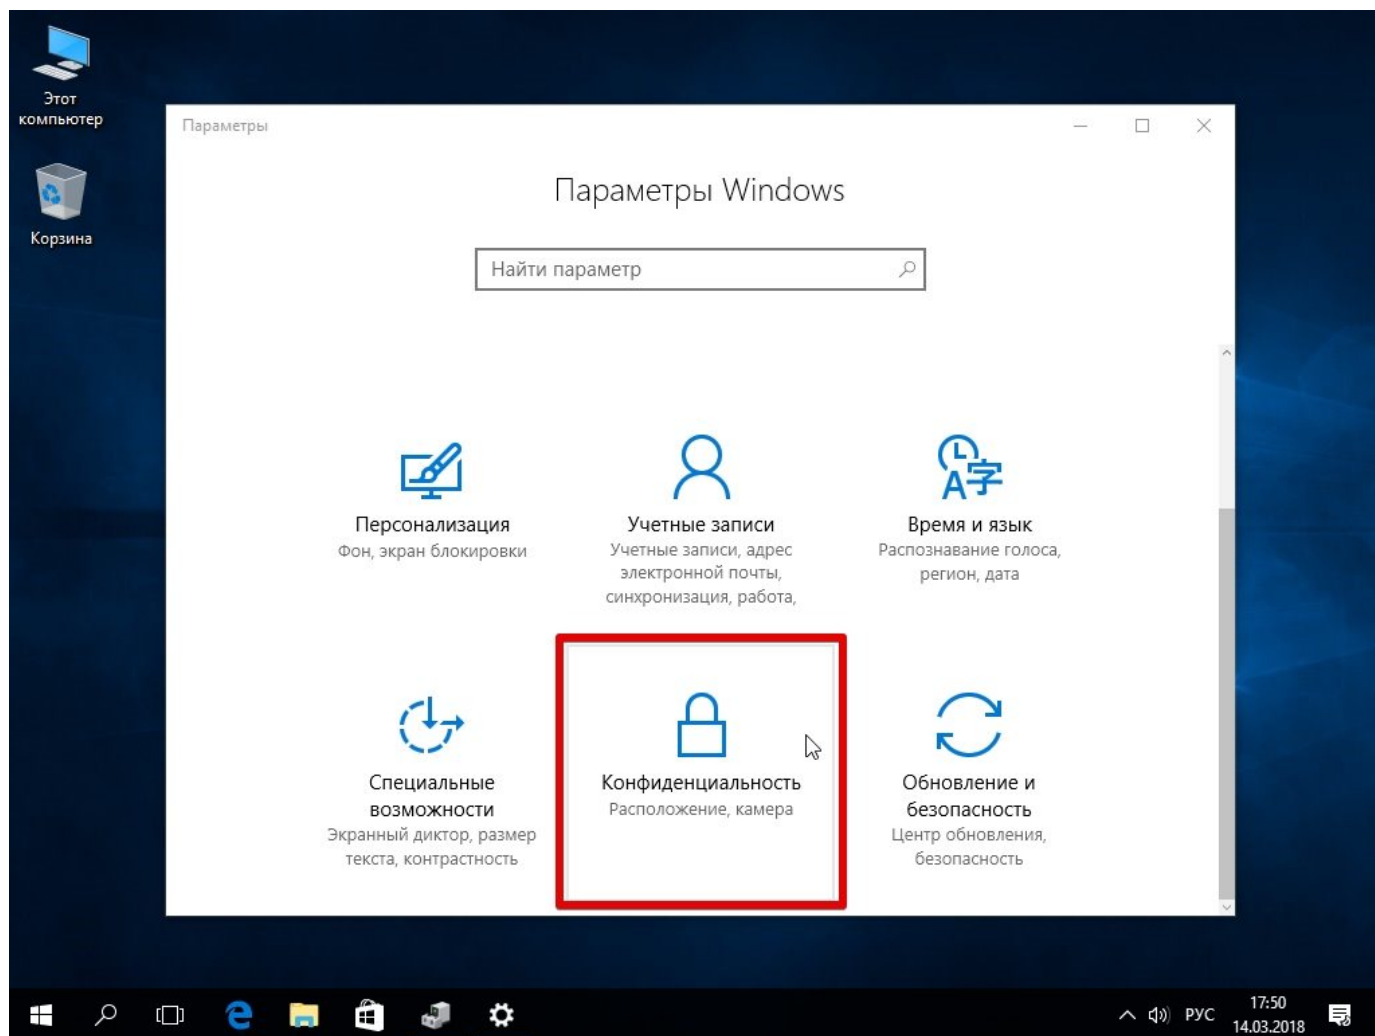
Этот компьютер

Корзина

Параметры

Параметры Windows

Найти параметр

Персонализация
Фон, экран блокировки

Учетные записи
Учетные записи, адрес электронной почты, синхронизация, работа,

Время и язык
Распознавание голоса, регион, дата

Специальные возможности
Экранный диктор, размер текста, контрастность

Конфиденциальность
Расположение, камера

Обновление и безопасность
Центр обновления, безопасность

РУС
17:50
14.03.2018